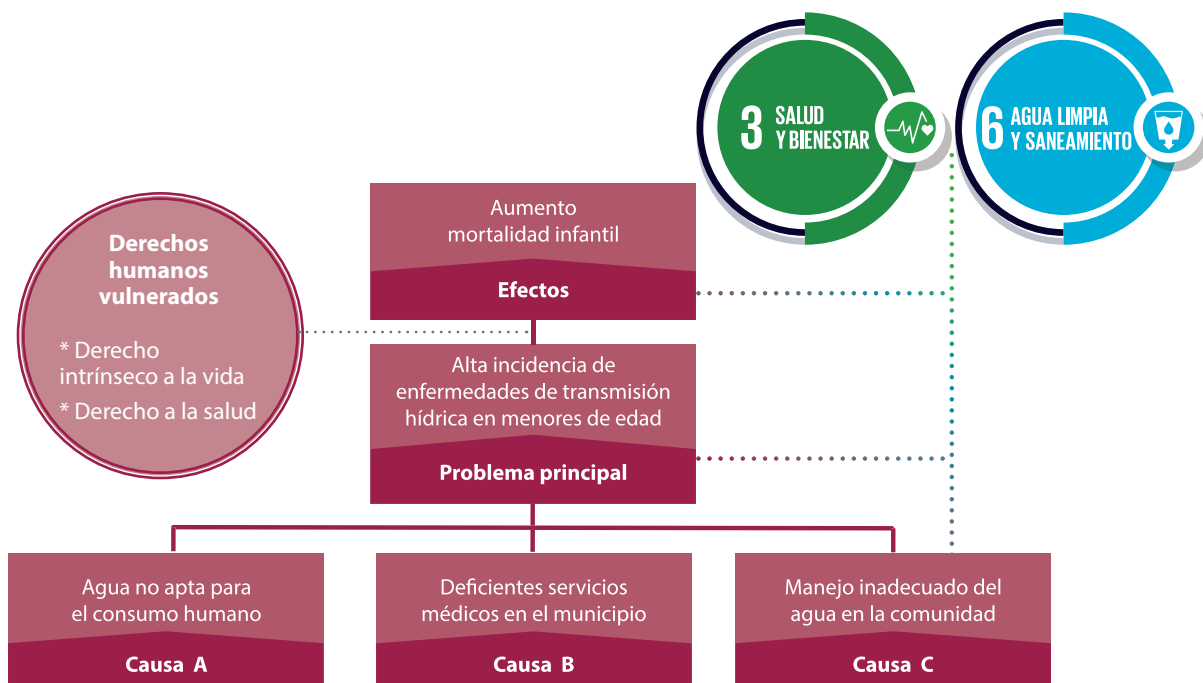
3 SALUD Y BIENESTAR

6 AGUA LIMPIA Y SANEAMIENTO

Derechos humanos vulnerados

* Derecho intrínseco a la vida
* Derecho a la salud

Aumento mortalidad infantil

Efectos

Alta incidencia de enfermedades de transmisión hídrica en menores de edad

Problema principal

Agua no apta para el consumo humano

Causa A

Deficientes servicios médicos en el municipio

Causa B

Manejo inadecuado del agua en la comunidad

Causa C